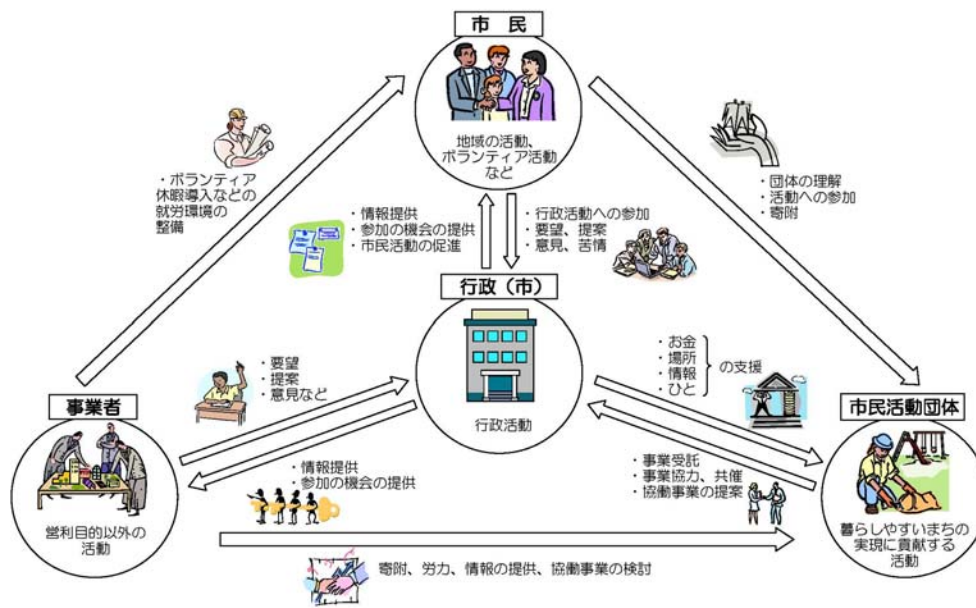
市 民

地域の活動、ボランティア活動など

・ボランティア休暇導入などの就労環境の整備

・団体の理解
・活動への参加
・寄附

・情報提供
・参加の機会の提供
・市民活動の促進

・行政活動への参加
・要望、提案
・意見、苦情

行政（市）

行政活動

・お金
・場所
・情報
・ひと
の支援

・要望
・提案
・意見など

事業者

営利目的以外の活動

・情報提供
・参加の機会の提供

・事業受託
・事業協力、共催
・協働事業の提案

市民活動団体

暮らしやすいまちの実現に貢献する活動

寄附、労力、情報の提供、協働事業の検討